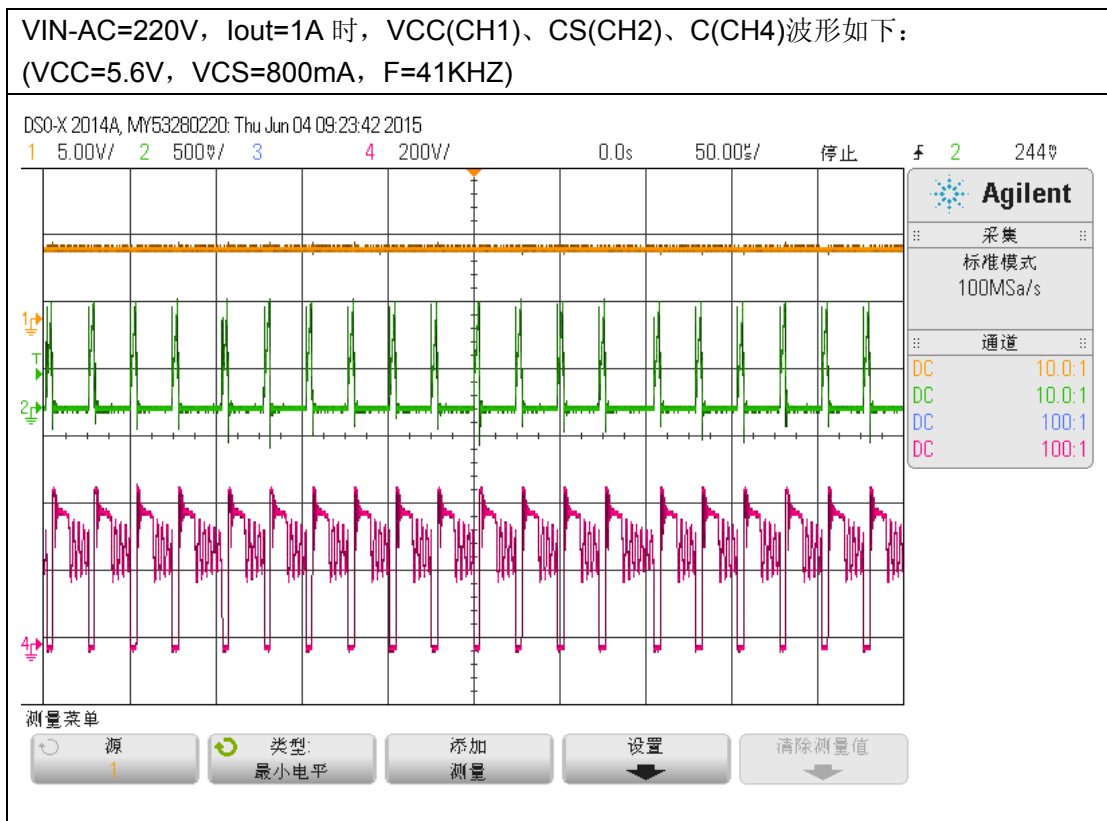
VIN-AC=220V，Iout=1A 时，VCC(CH1)、CS(CH2)、C(CH4)波形如下：
(VCC=5.6V，VCS=800mA，F=41KHZ)

DSO-X 2014A, MY53280220: Thu Jun 04 09:23:42 2015
1 5.00V/ 2 500mV/ 3 4 200V/ 0.0s 50.00us/ 停止 2 244mV

Agilent
采集
标准模式
100MSa/s

通道
DC 10.0:1
DC 10.0:1
DC 100:1
DC 100:1

1
T
2
4

测量菜单
源
1
类型:
最小电平
添加
测量
设置
清除测量值